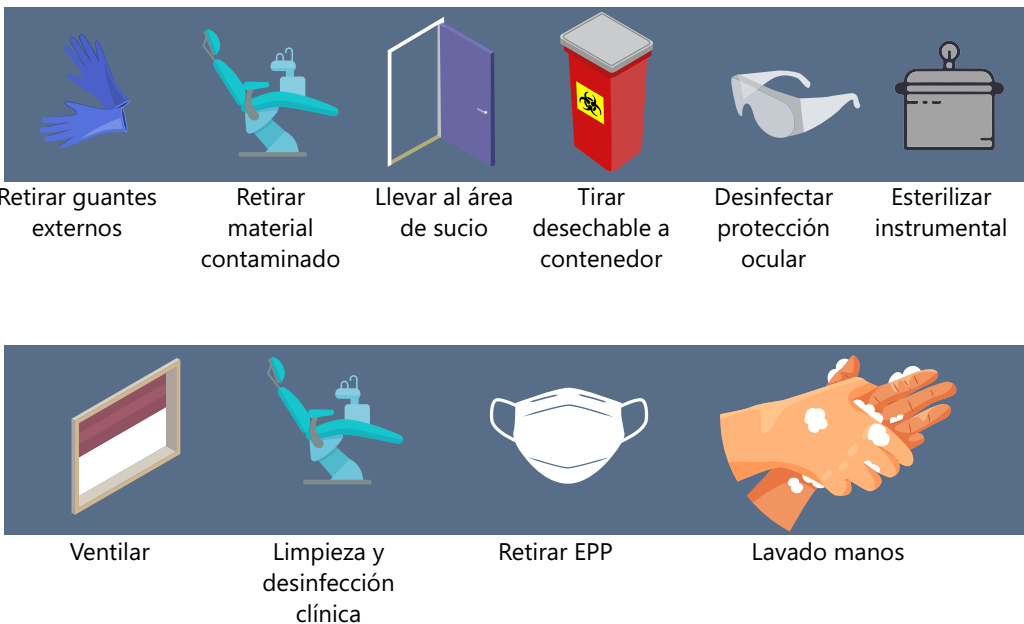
Retirar guantes externos

Retirar material contaminado

Llevar al área de sucio

Tirar desechable a contenedor

Desinfectar protección ocular

Esterilizar instrumental

Ventilar

Limpieza y desinfección clínica

Retirar EPP

Lavado manos